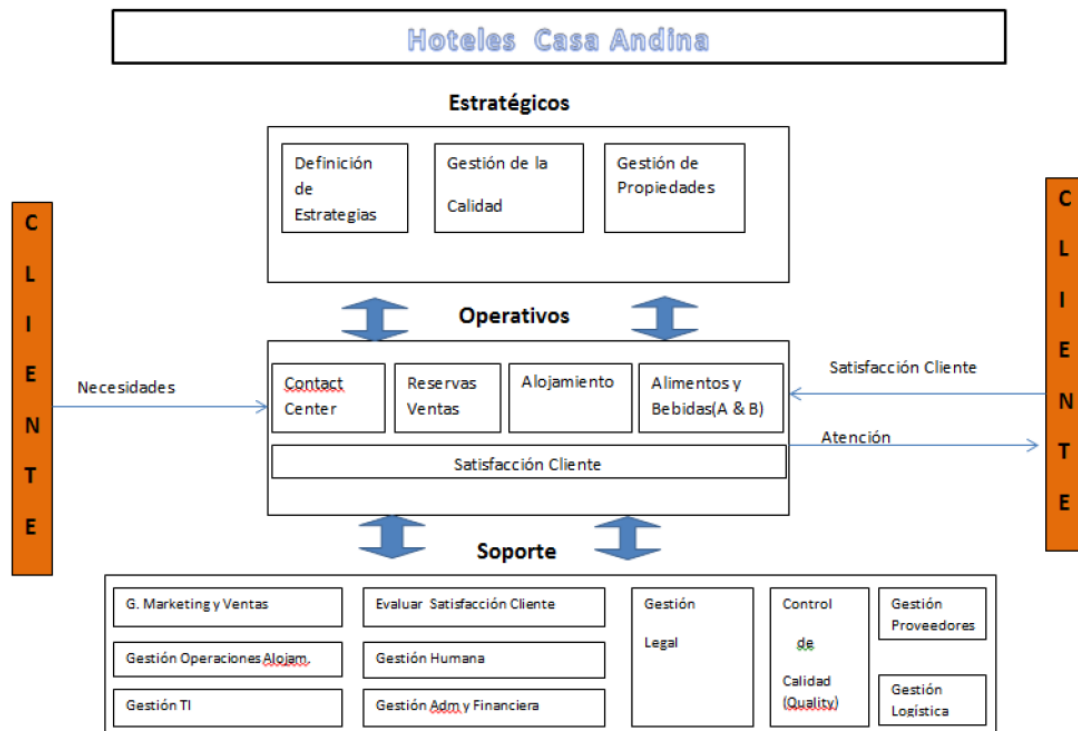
Hoteles Casa Andina

Estratégicos

Definición de Estrategias

Gestión de la Calidad

Gestión de Propiedades

C
L
I
E
N
T
E

Necesidades

Operativos

Contact Center

Reservas Ventas

Alojamiento

Alimentos y Bebidas(A & B)

Satisfacción Cliente

Satisfacción Cliente

Atención

C
L
I
E
N
T
E

Soporte

G. Marketing y Ventas

Evaluar Satisfacción Cliente

Gestión Legal

Control de Calidad (Quality)

Gestión Proveedores

Gestión Operaciones Alojam.

Gestión Humana

Gestión TI

Gestión Adm y Financiera

Gestión Logística